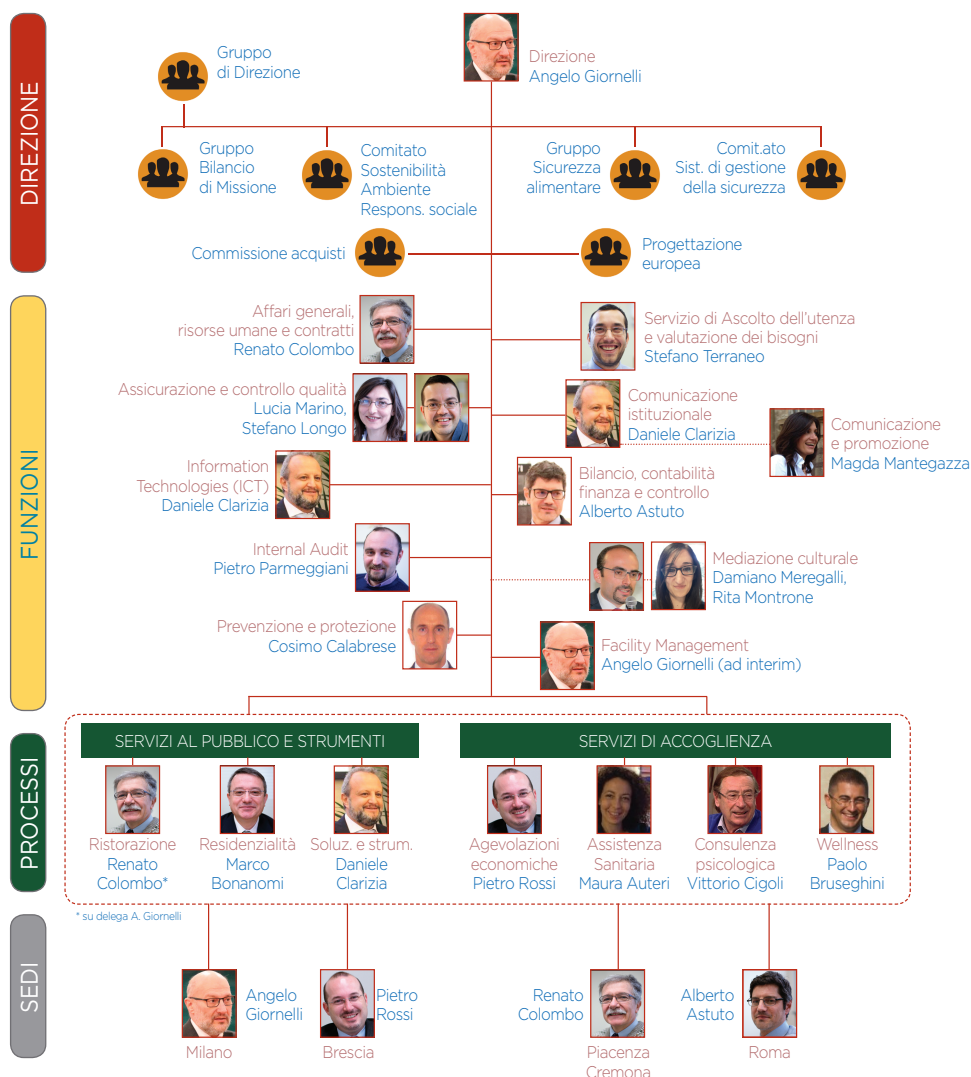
DIREZIONE

Gruppo di Direzione

Direzione
Angelo Giornelli

Gruppo Bilancio di Missione

Comitato Sostenibilità Ambiente Respons. sociale

Gruppo Sicurezza alimentare

Comit.ato Sist. di gestione della sicurezza

Commissione acquisti

Progettazione europea

FUNZIONI

Affari generali, risorse umane e contratti
Renato Colombo

Servizio di Ascolto dell'utenza e valutazione dei bisogni
Stefano Terraneo

Assicurazione e controllo qualità
Lucia Marino, Stefano Longo

Comunicazione istituzionale
Daniele Clarizia

Comunicazione e promozione
Magda Mantegazza

Information Technologies (ICT)
Daniele Clarizia

Bilancio, contabilità finanza e controllo
Alberto Astuto

Internal Audit
Pietro Parmeggiani

Mediazione culturale
Damiano Meregalli, Rita Montrone

Prevenzione e protezione
Cosimo Calabrese

Facility Management
Angelo Giornelli (ad interim)

PROCESSI

SERVIZI AL PUBBLICO E STRUMENTI

SERVIZI DI ACCOGLIENZA

Ristorazione
Renato Colombo*

Residenzialità
Marco Bonanomi

Soluz. e strum.
Daniele Clarizia

Agevolazioni economiche
Pietro Rossi

Assistenza Sanitaria
Maura Auteri

Consulenza psicologica
Vittorio Cigoli

Wellness
Paolo Bruseghini

* su delega A. Giornelli

SEDI

Angelo Giornelli
Milano

Pietro Rossi
Brescia

Renato Colombo
Piacenza Cremona

Alberto Astuto
Roma